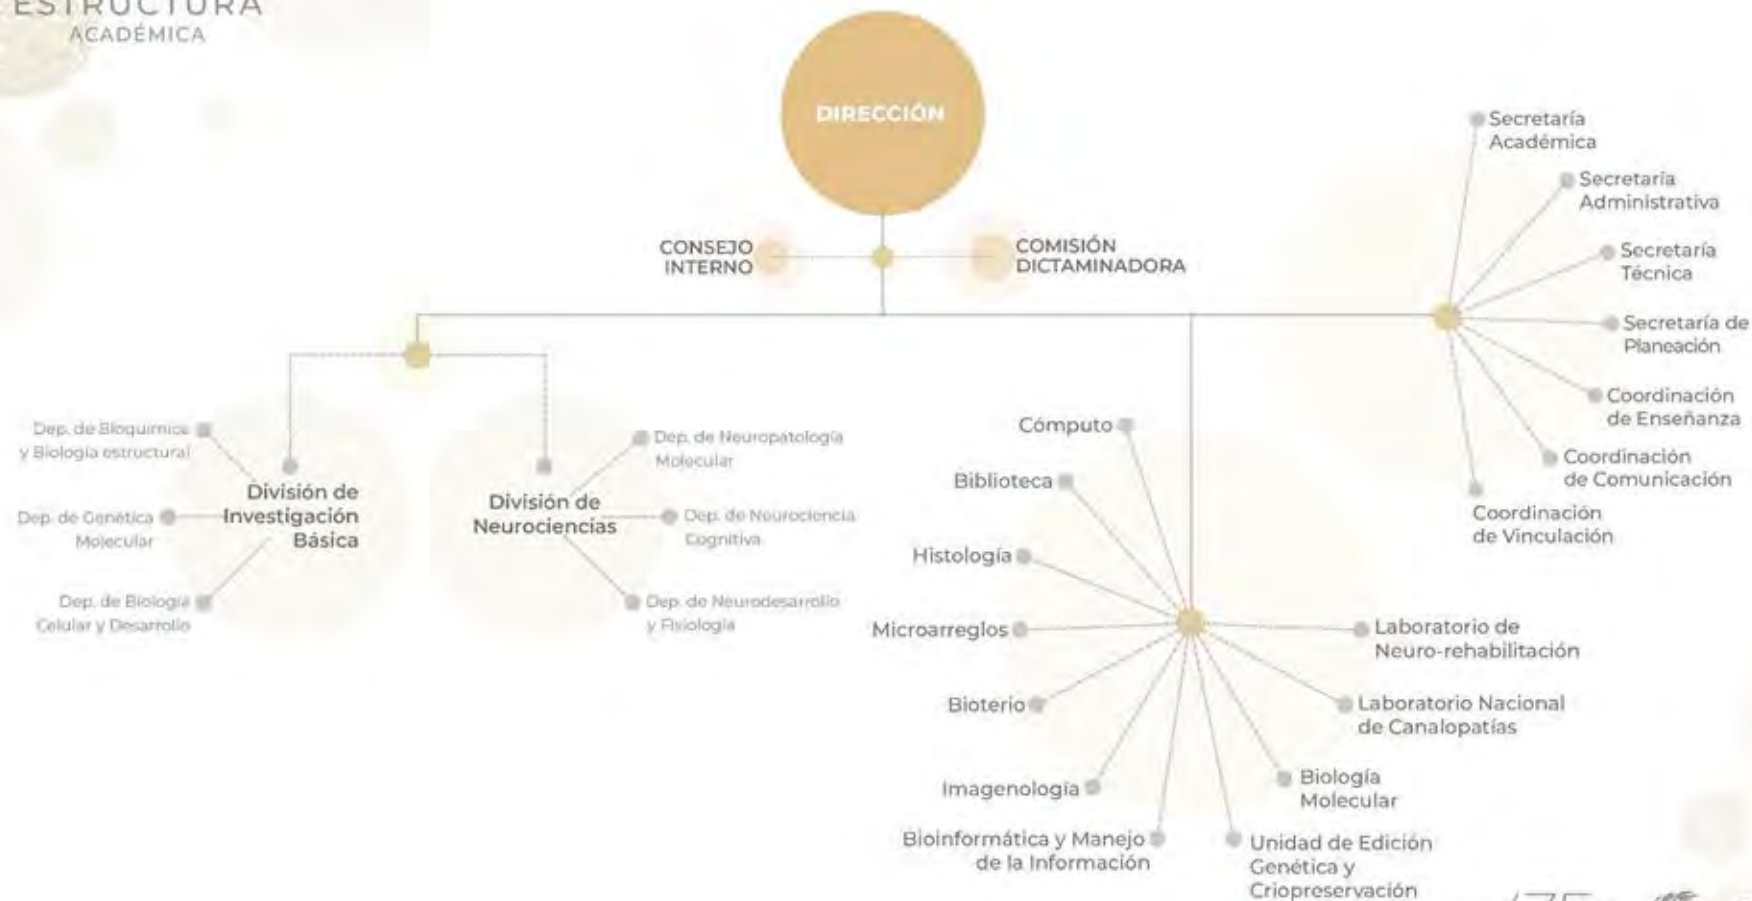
ESTRUCTURA
ACADÉMICA

DIRECCIÓN

CONSEJO INTERNO

COMISIÓN DICTAMINADORA

Secretaría Académica

Secretaría Administrativa

Secretaría Técnica

Secretaría de Planeación

Coordinación de Enseñanza

Coordinación de Comunicación

Coordinación de Vinculación

Dep. de Bioquímica y Biología estructural

Dep. de Genética Molecular

Dep. de Biología Celular y Desarrollo

División de Investigación Básica

División de Neurociencias

Dep. de Neuropatología Molecular

Dep. de Neurociencia Cognitiva

Dep. de Neurodesarrollo y Fisiología

Cómputo

Biblioteca

Histología

Microarreglos

Bioterio

Imagenología

Bioinformática y Manejo de la Información

Unidad de Edición Genética y Criopreservación

Biología Molecular

Laboratorio Nacional de Canalopatías

Laboratorio de Neuro-rehabilitación